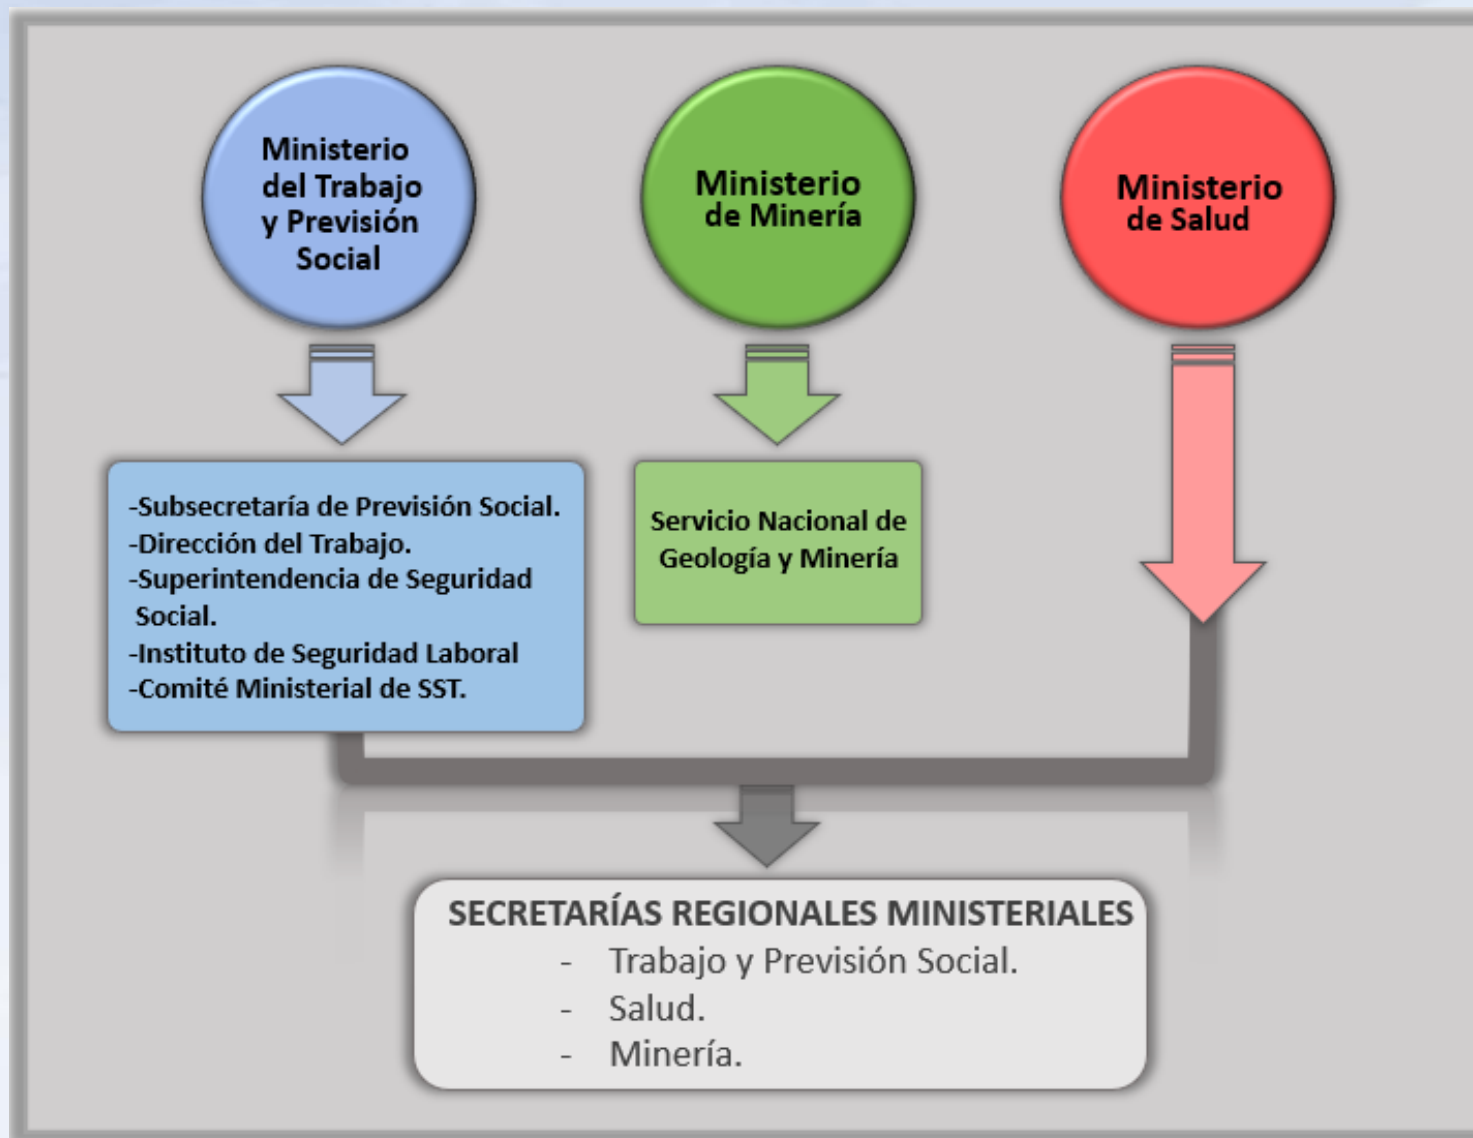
Ministerio del Trabajo y Previsión Social

Ministerio de Minería

Ministerio de Salud

-Subsecretaría de Previsión Social.
-Dirección del Trabajo.
-Superintendencia de Seguridad Social.
-Instituto de Seguridad Laboral
-Comité Ministerial de SST.

Servicio Nacional de Geología y Minería

SECRETARÍAS REGIONALES MINISTERIALES
- Trabajo y Previsión Social.
- Salud.
- Minería.